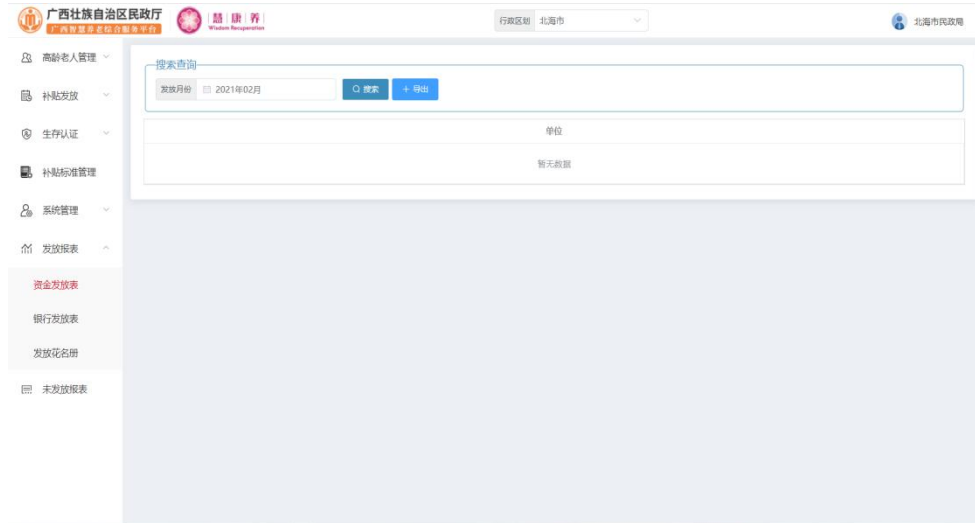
广西壮族自治区民政厅
广西智慧养老综合服务平台

慧 康 养
Wisdom Recuperation

行政区划 北海市

北海市民政局

高龄老人管理

补贴发放

生存认证

补贴标准管理

系统管理

发放报表

资金发放表

银行发放表

发放花名册

未发放报表

搜索查询

发放月份 2021年02月

搜索

+ 导出

| 单位 |
|---|
| 暂无数据 |